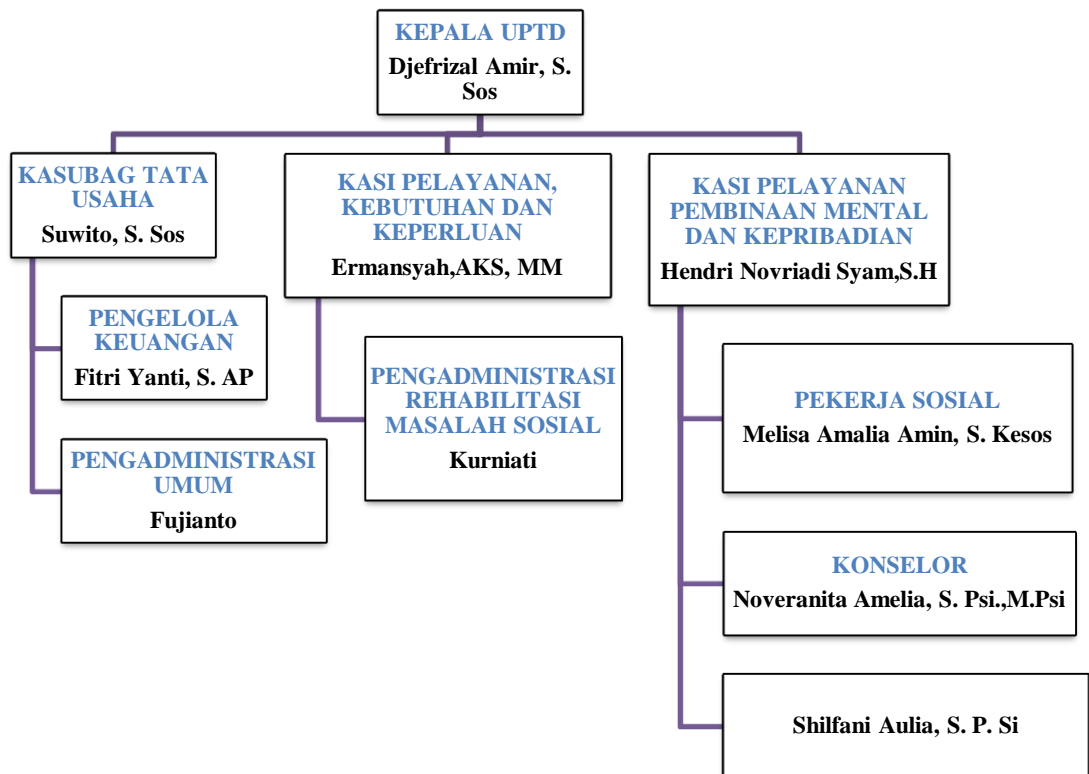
KEPALA UPTD
Djefrizal Amir, S. Sos

KASUBAG TATA USAHA
Suwito, S. Sos

PENGELOLA KEUANGAN
Fitri Yanti, S. AP

PENGADMINISTRASI UMUM
Fujianto

KASI PELAYANAN, KEBUTUHAN DAN KEPERLUAN
Ermansyah,AKS, MM

PENGADMINISTRASI REHABILITASI MASALAH SOSIAL
Kurniati

KASI PELAYANAN PEMBINAAN MENTAL DAN KEPRIBADIAN
Hendri Novriadi Syam,S.H

PEKERJA SOSIAL
Melisa Amalia Amin, S. Kesos

KONSELOR
Noveranita Amelia, S. Psi.,M.Psi

Shilfani Aulia, S. P. Si